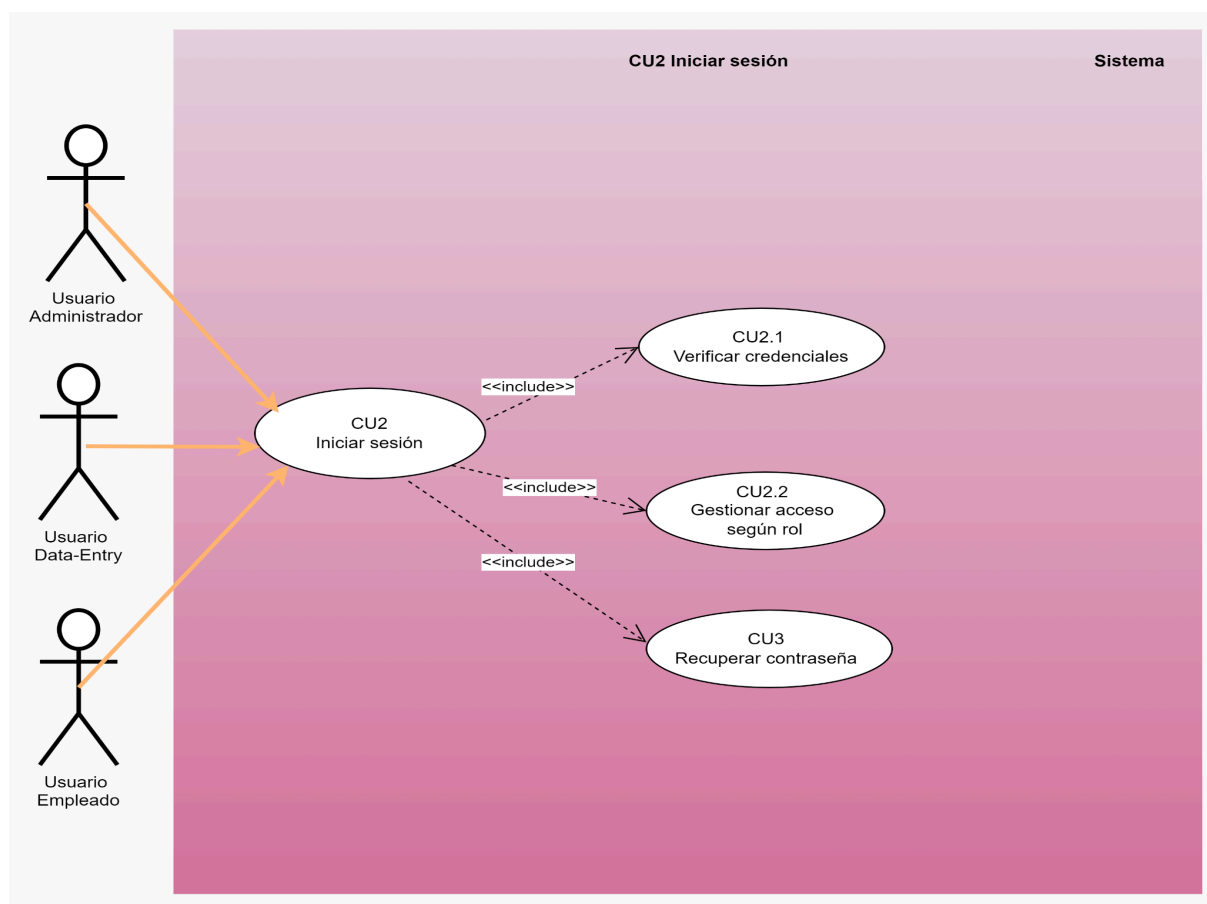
CU2 Iniciar sesión

Sistema

Usuario Administrador

Usuario Data-Entry

Usuario Empleado

CU2
Iniciar sesión

<<include>>

CU2.1
Verificar credenciales

<<include>>

CU2.2
Gestionar acceso según rol

<<include>>

CU3
Recuperar contraseña